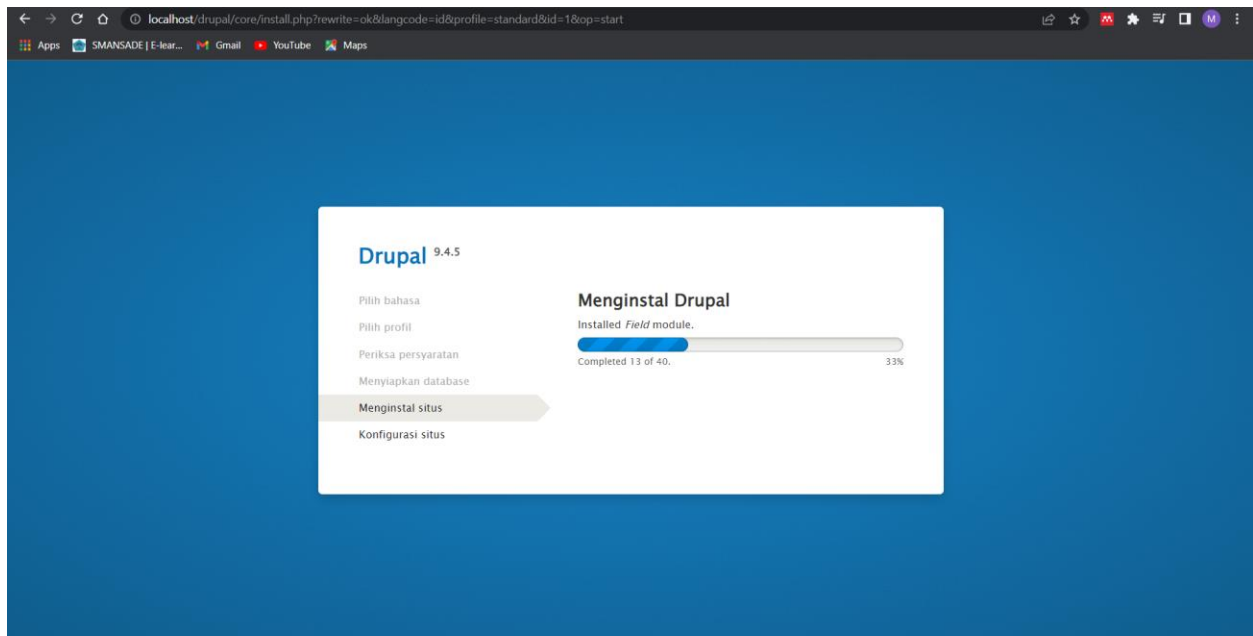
localhost/drupal/core/install.php?rewrite=ok&langcode=id&profile=standard&id=1&op=start

Apps SMANSADE | E-lear... Gmail YouTube Maps

M

Drupal 9.4.5

Pilih bahasa
Pilih profil
Periksa persyaratan
Menyiapkan database
Menginstal situs
Konfigurasi situs

Menginstal Drupal

Installed *Field* module.

Completed 13 of 40.

33%